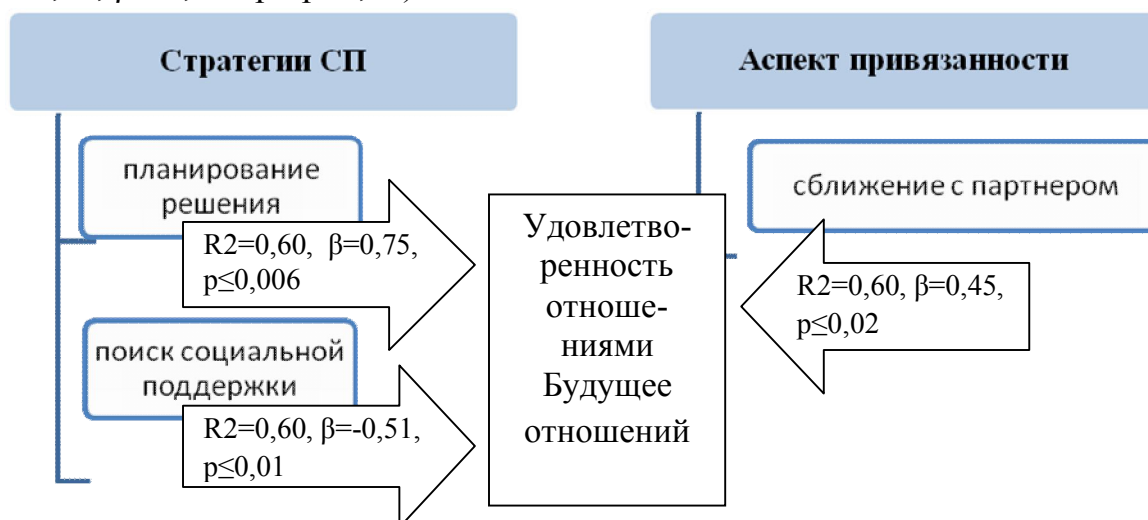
Стратегии СП

Аспект привязанности

планирование решения

R2=0,60, β=0,75, p≤0,006

поиск социальной поддержки

R2=0,60, β=-0,51, p≤0,01

Удовлетворенность отношениями Будущее отношений

сближение с партнером

R2=0,60, β=0,45, p≤0,02